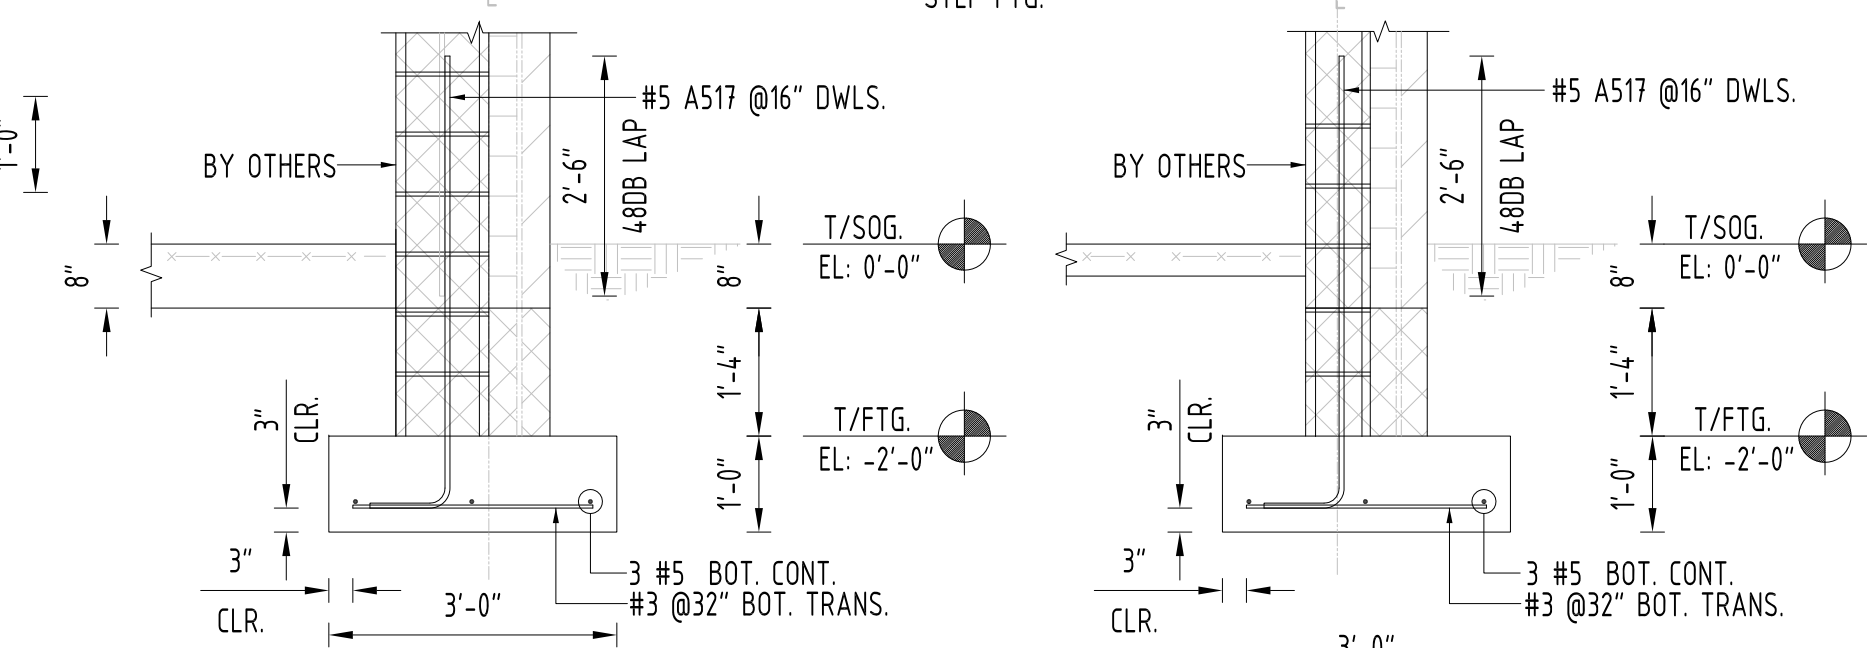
STEP FTG.

1'-0"

#5 A517 @16" DWLS.

BY OTHERS

2'-6"

48DB LAP

8"

T/SOG.
EL: 0'-0"

8"

1'-4"

3"
CLR.

T/FTG.
EL: -2'-0"

1'-0"

3"

3 #5 BOT. CONT.
#3 @32" BOT. TRANS.

CLR.

3'-0"

#5 A517 @16" DWLS.

BY OTHERS

2'-6"

48DB LAP

T/SOG.
EL: 0'-0"

8"

1'-4"

3"
CLR.

T/FTG.
EL: -2'-0"

1'-0"

3"

3 #5 BOT. CONT.
#3 @32" BOT. TRANS.

CLR.

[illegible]